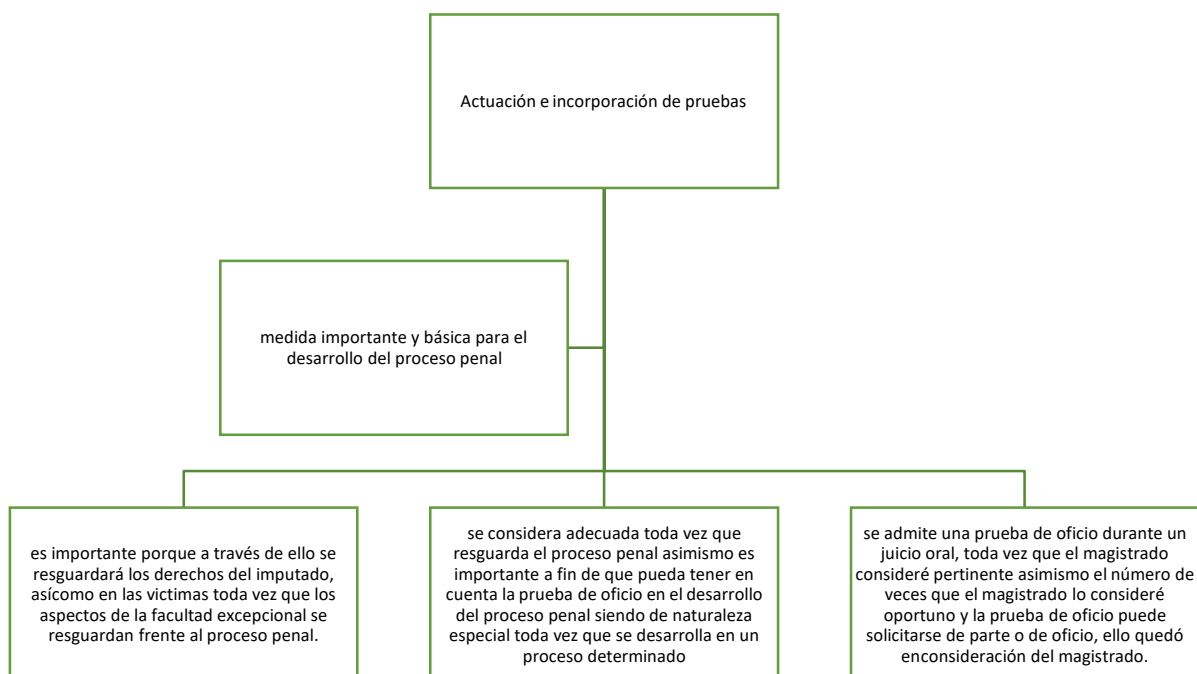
Actuación e incorporación de pruebas

medida importante y básica para el desarrollo del proceso penal

es importante porque a través de ello se resguardará los derechos del imputado, asícomo en las victimas toda vez que los aspectos de la facultad excepcional se resguardan frente al proceso penal.

se considera adecuada toda vez que resguarda el proceso penal asimismo es importante a fin de que pueda tener en cuenta la prueba de oficio en el desarrollo del proceso penal siendo de naturaleza especial toda vez que se desarrolla en un proceso determinado

se admite una prueba de oficio durante un juicio oral, toda vez que el magistrado consideré pertinente asimismo el número de veces que el magistrado lo consideré oportuno y la prueba de oficio puede solicitarse de parte o de oficio, ello quedó enconsideración del magistrado.